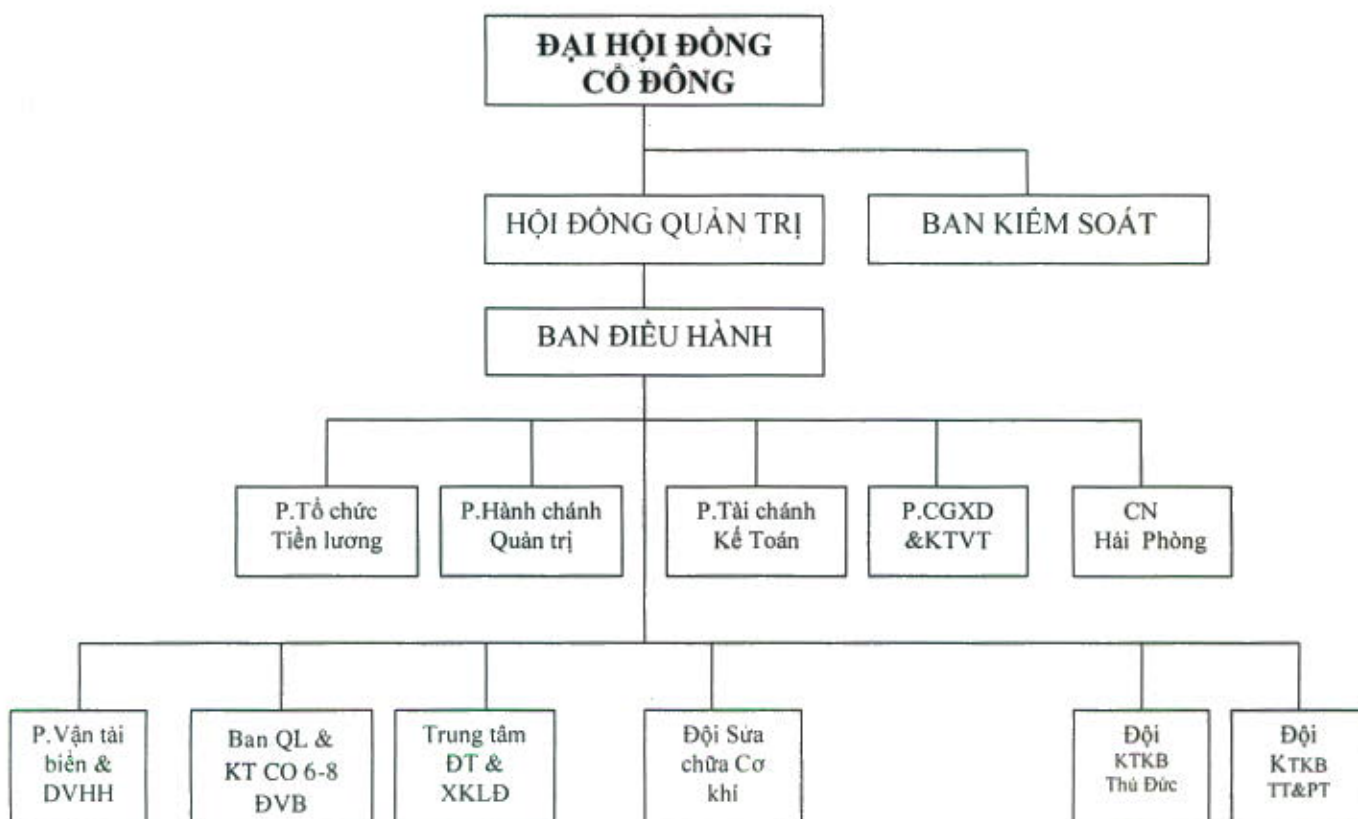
ĐẠI HỘI ĐỒNG CỔ ĐÔNG

HỘI ĐỒNG QUẢN TRỊ

BAN KIỂM SOÁT

BAN ĐIỀU HÀNH

P.Tổ chức Tiền lương

P.Hành chánh Quản trị

P.Tài chánh Kế Toán

P.CGXD &KTVT

CN Hải Phòng

P.Vận tải biển & DVHH

Ban QL & KT CO 6-8 ĐVB

Trung tâm ĐT & XKLĐ

Đội Sửa chữa Cơ khí

Đội KTKB Thủ Đức

Đội KTKB TT&PT